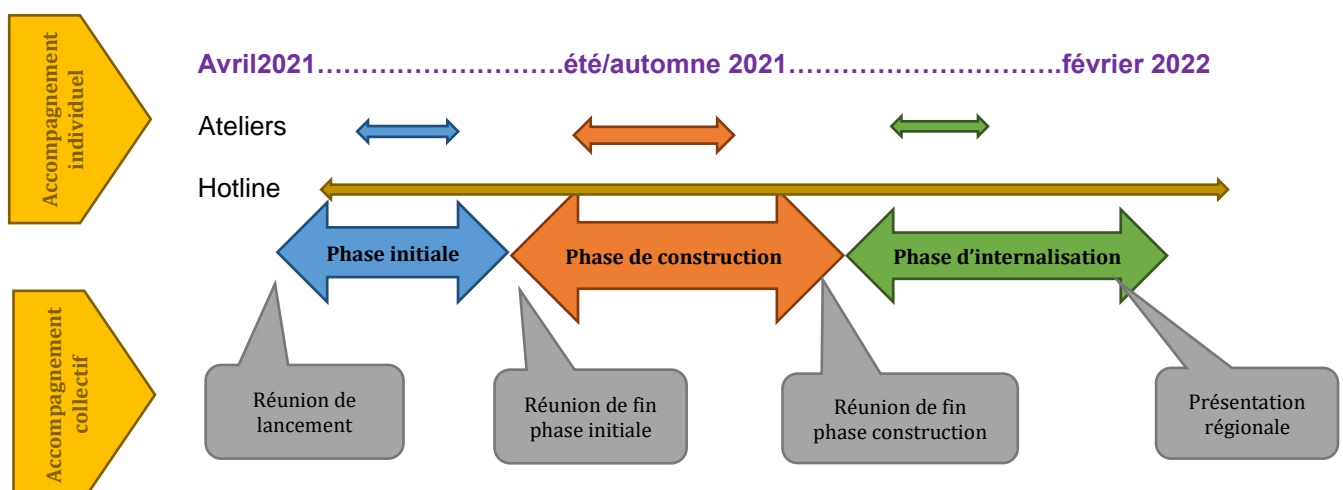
Accompagnement individuel

Avril2021……………………….été/automne 2021………………………….février 2022

Ateliers

Hotline

Phase initiale

Phase de construction

Phase d'internalisation

Accompagnement collectif

Réunion de lancement

Réunion de fin phase initiale

Réunion de fin phase construction

Présentation régionale